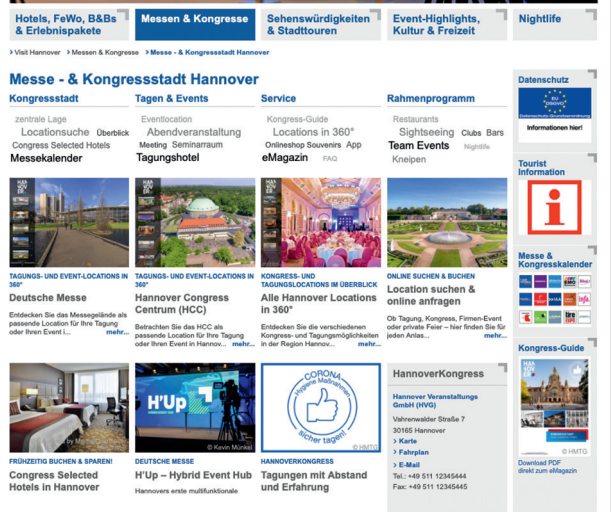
Hotels, FeWo, B&Bs & Erlebnispakete
Messen & Kongresse
Sehenswürdigkeiten & Stadttouren
Event-Highlights, Kultur & Freizeit
Nightlife

› Visit Hannover › Messen & Kongresse › Messe - & Kongressstadt Hannover

Messe - & Kongressstadt Hannover

Kongressstadt
zentrale Lage
Locationsuche Überblick
Congress Selected Hotels
Messekalender

Tagen & Events
Eventlocation
Abendveranstaltung
Meeting Seminarraum
Tagungshotel

Service
Kongress-Guide
Locations in 360°
Onlineshop Souvenirs App
eMagazin FAQ

Rahmenprogramm
Restaurants
Sightseeing Clubs Bars
Team Events Nightlife
Kneipen

TAGUNGS- UND EVENT-LOCATIONS IN 360°
Deutsche Messe
Entdecken Sie das Messegelände als passende Location für Ihre Tagung oder Ihren Event i... mehr...

TAGUNGS- UND EVENT-LOCATIONS IN 360°
Hannover Congress Centrum (HCC)
Betrachten Sie das HCC als passende Location für Ihre Tagung oder Ihren Event in Hannov... mehr...

KONGRESS- UND TAGUNGSLOCATIONS IM ÜBERBLICK
Alle Hannover Locations in 360°
Entdecken Sie die verschiedenen Kongress- und Tagungsmöglichkeiten in der Region Hannov... mehr...

ONLINE SUCHEN & BUCHEN
Location suchen & online anfragen
Ob Tagung, Kongress, Firmen-Event oder private Feier – hier finden Sie für jeden Anlass... mehr...

FRÜHZEITIG BUCHEN & SPAREN!
Congress Selected Hotels in Hannover

DEUTSCHE MESSE
H'Up – Hybrid Event Hub
Hannovers erste multifunktionale

HANNOVERKONGRESS
Tagungen mit Abstand und Erfahrung

H'Up
© Kevin Münkel
CORONA Hygiene Maßnahmen Sicher tagen!
© HMTG

HannoverKongress
Hannover Veranstaltungs GmbH (HVG)
Vahrenwalder Straße 7
30165 Hannover
› Karte
› Fahrplan
› E-Mail
Tel.: +49 511 12345444
Fax: +49 511 12345445

Datenschutz
EU DSGVO
Datenschutz-Grundverordnung
Informationen hier!

Tourist Information

Messe & Kongresskalender

Kongress-Guide
HAN NOV ER
Download PDF direkt zum eMagazin